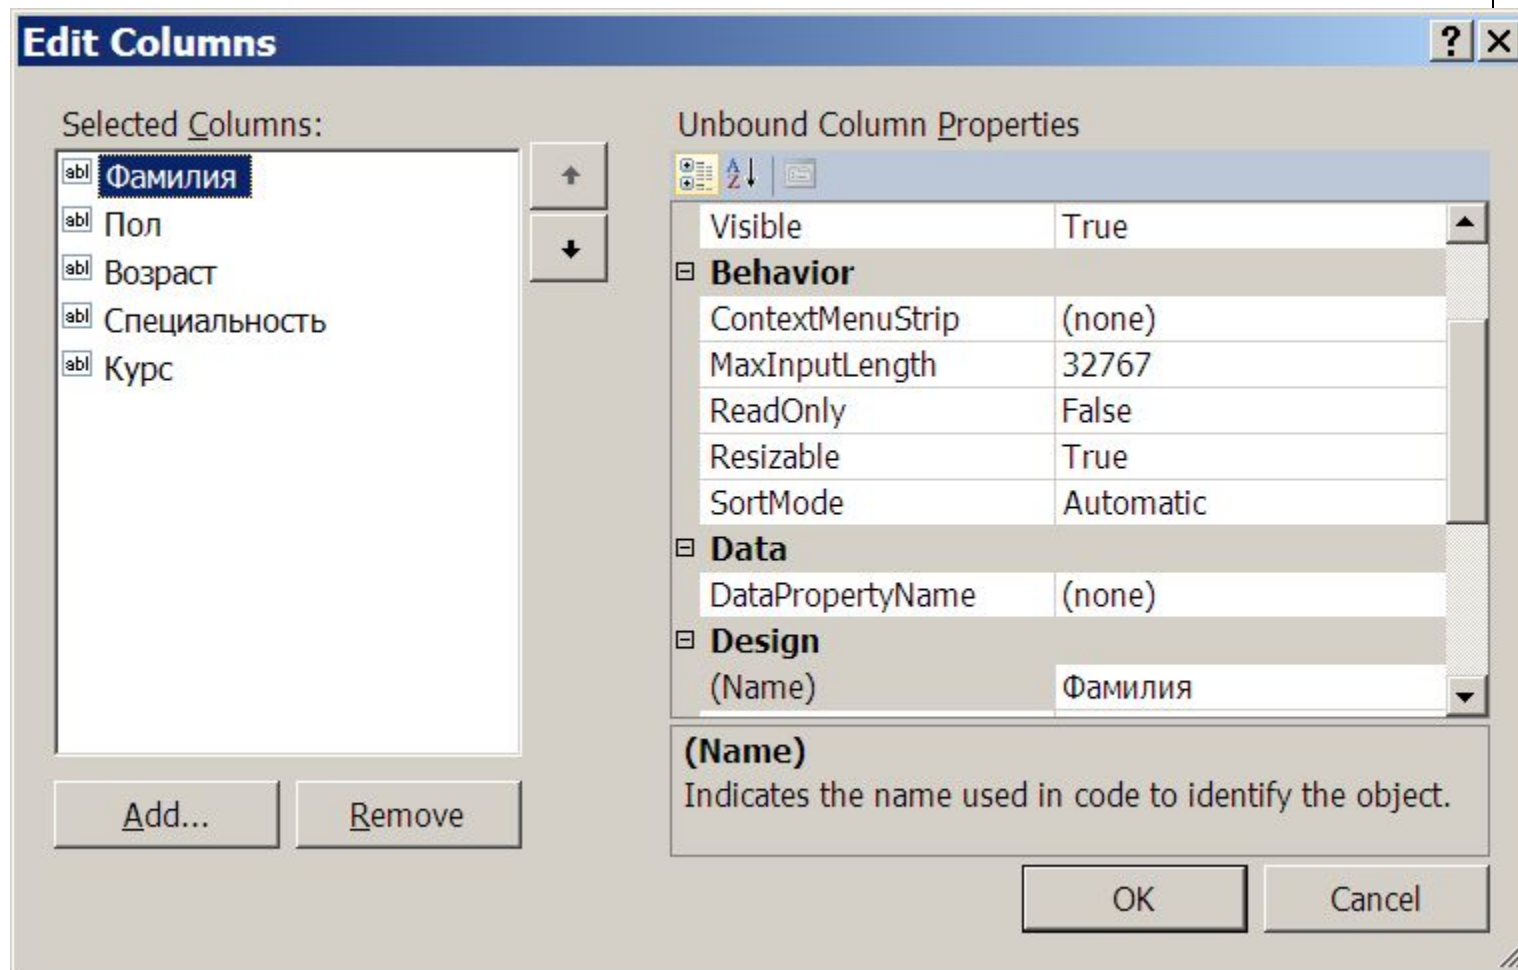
Edit Columns

? ×

Selected Columns:

abl Фамилия
abl Пол
abl Возраст
abl Специальность
abl Курс

Add...
Remove

Unbound Column Properties

| | |
|---|---|
| Visible | True |
| ⊟ Behavior | |
| ContextMenuStrip | (none) |
| MaxInputLength | 32767 |
| ReadOnly | False |
| Resizable | True |
| SortMode | Automatic |
| ⊟ Data | |
| DataPropertyName | (none) |
| ⊟ Design | |
| (Name) | Фамилия |

(Name)
Indicates the name used in code to identify the object.

OK
Cancel